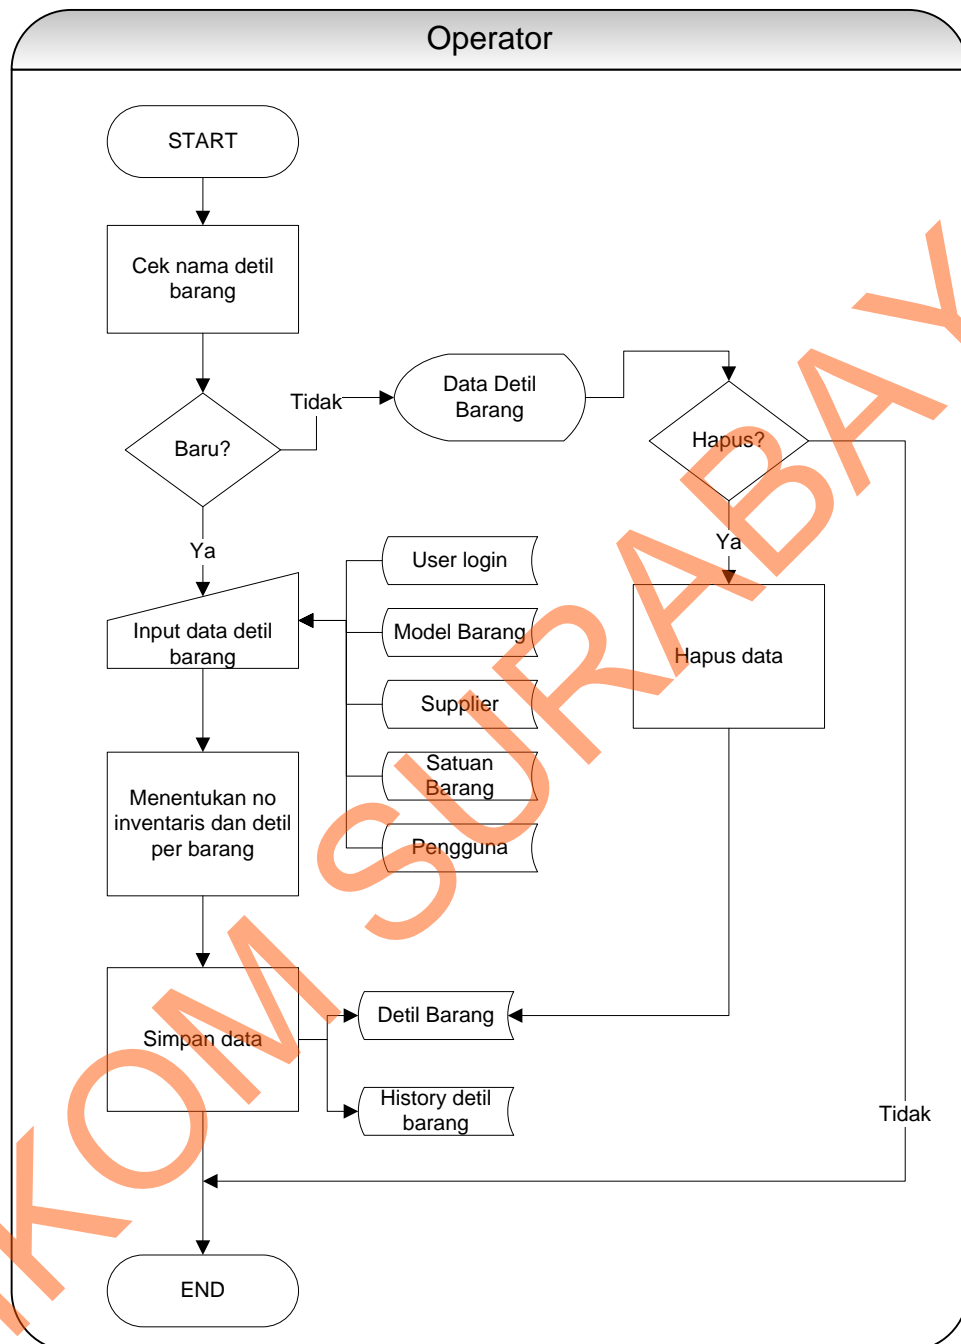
Operator

START

Cek nama detil barang

Baru?

Tidak

Data Detil Barang

Hapus?

Ya

Ya

User login

Model Barang

Supplier

Satuan Barang

Pengguna

Input data detil barang

Hapus data

Menentukan no inventaris dan detil per barang

Simpan data

Detil Barang

History detil barang

Tidak

END

KOM SURABAYA